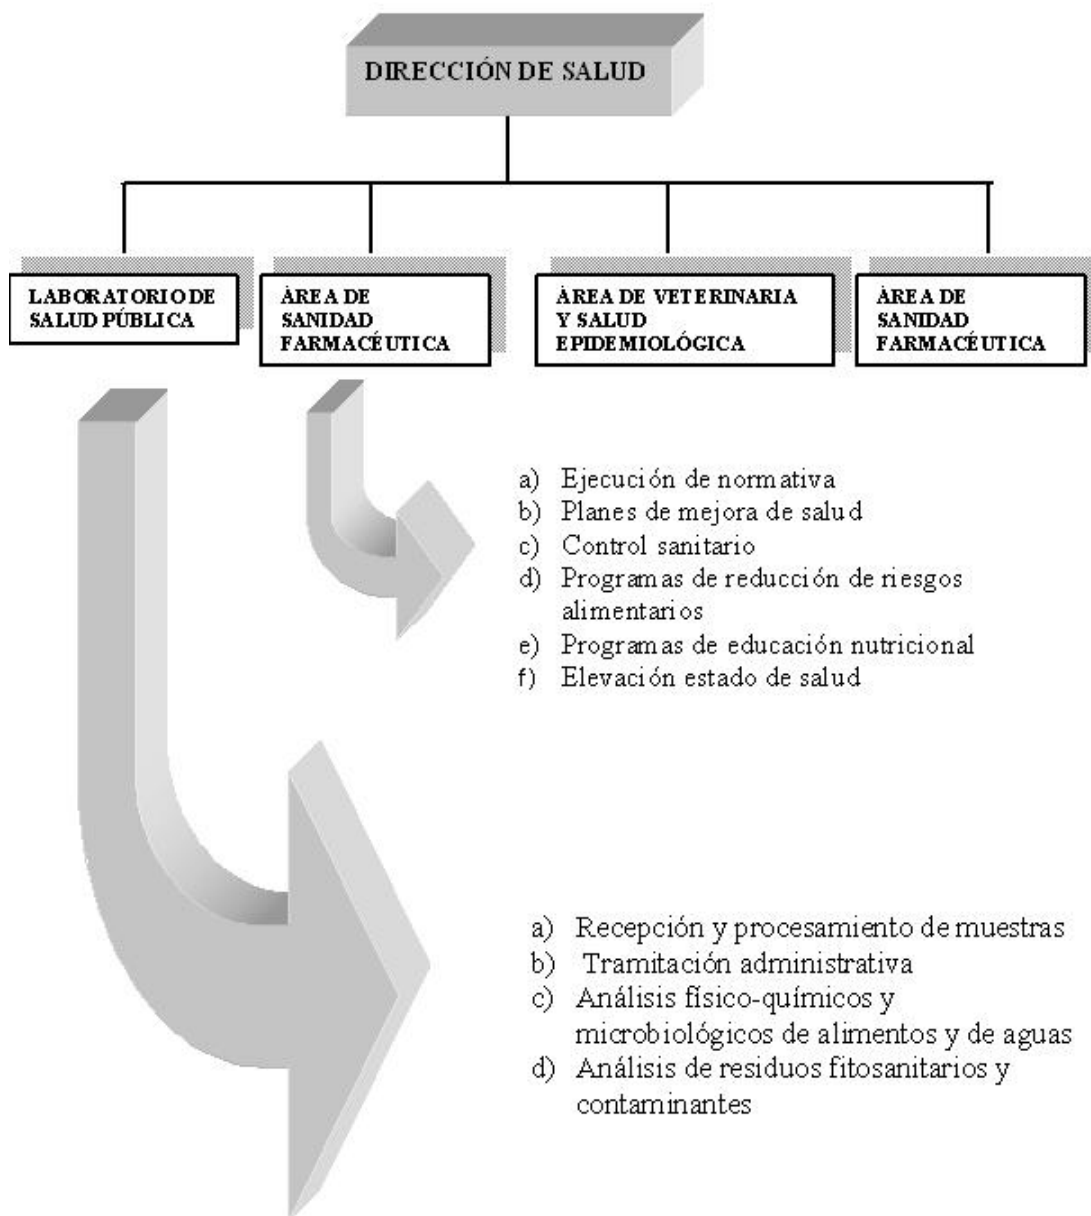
DIRECCIÓN DE SALUD

LABORATORIO DE SALUD PÚBLICA

ÀREA DE SANIDAD FARMACÉUTICA

ÀREA DE VETERINARIA Y SALUD EPIDEMIOLÓGICA

ÀREA DE SANIDAD FARMACÉUTICA

a) Ejecución de normativa
b) Planes de mejora de salud
c) Control sanitario
d) Programas de reducción de riesgos alimentarios
e) Programas de educación nutricional
f) Elevación estado de salud

a) Recepción y procesamiento de muestras
b) Tramitación administrativa
c) Análisis físico-químicos y microbiológicos de alimentos y de aguas
d) Análisis de residuos fitosanitarios y contaminantes